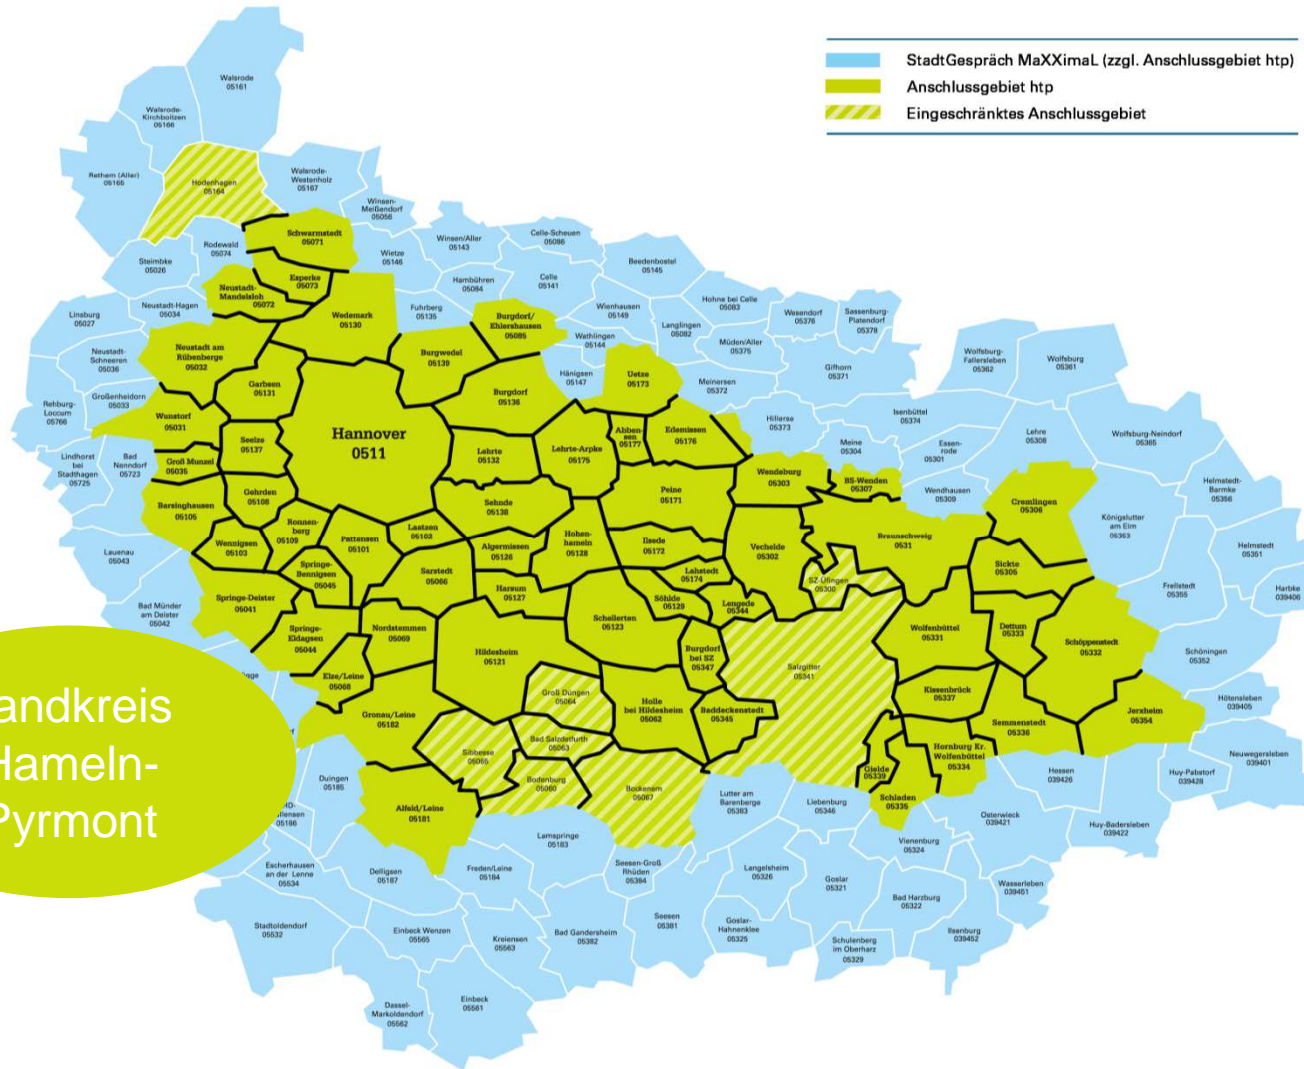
StadtGespräch MaXXimaL (zzgl. Anschlussgebiet htp)
Anschlussgebiet htp
Eingeschränktes Anschlussgebiet

Walsrode 05161
Walsrode-Kirchboitzen 05166
Rethem (Aller) 05165
Hodenhagen 05164
Walsrode-Westenholz 05167
Winsen-Meißendorf 05056
Schwarmstedt 05071
Rodewald 05074
Steimbke 05026
Esperke 05073
Wietze 05146
Winsen/Aller 05143
Celle-Scheuen 05086
Neustadt-Mandelsloh 05072
Neustadt-Hagen 05034
Hambühren 05084
Celle 05141
Beedenbostel 05145
Linsburg 05027
Wedemark 05130
Fuhrberg 05135
Burgdorf/Ehlershausen 05085
Wienhausen 05149
Hohne bei Celle 05083
Wesendorf 05376
Sassenburg-Platendorf 05378
Neustadt-Schneeren 05036
Neustadt am Rübenberge 05032
Burgwedel 05139
Wathlingen 05144
Langlingen 05082
Müden/Aller 05375
Wolfsburg-Fallersleben 05362
Wolfsburg 05361
Großenheidorn 05033
Garbsen 05131
Hänigsen 05147
Uetze 05173
Meinersen 05372
Gifhorn 05371
Rehburg-Loccum 05766
Wunstorf 05031
Burgdorf 05136
Hillerse 05373
Isenbüttel 05374
Hannover 0511
Abbensen 05177
Edemissen 05176
Lehre 05308
Wolfsburg-Neindorf 05365
Lindhorst bei Stadthagen 05725
Bad Nenndorf 05723
Seelze 05137
Lehrte 05132
Lehrte-Arpke 05175
Meine 05304
Essenrode 05301
Groß Munzel 05035
Wendeburg 05303
BS-Wenden 05307
Wendhausen 05309
Helmstedt-Barmke 05356
Gehrden 05108
Peine 05171
Cremlingen 05306
Barsinghausen 05105
Sehnde 05138
Königslutter am Elm 05353
Ronnenberg 05109
Pattensen 05101
Laatzen 05102
Hohenhameln 05128
Braunschweig 0531
Wennigsen 05103
Algermissen 05126
Ilsede 05172
Vechelde 05302
Helmstedt 05351
Lauenau 05043
Springe-Bennigsen 05045
Sarstedt 05066
Lahstedt 05174
SZ-Uflingen 05300
Sickte 05305
Frellstedt 05355
Harbke 039406
Harsum 05127
Söhlde 05129
Lengede 05344
Springe-Deister 05041
Bad Münder am Deister 05042
Schellerten 05123
Wolfenbüttel 05331
Dettum 05333
Schöppenstedt 05332
Springe-Eldagsen 05044
Nordstemmen 05069
Hildesheim 05121
Burgdorf bei SZ 05347
Salzgitter 05341
Schöningen 05352
Elze/Leine 05068
Groß Düngen 05064
Hötensleben 039405
Holle bei Hildesheim 05062
Baddeckenstedt 05345
Kissenbrück 05337
Jerxheim 05354
Gronau/Leine 05182
Semmenstedt 05336
Bad Salzdetfurth 05063
Sibbesse 05065
Hornburg Kr. Wolfenbüttel 05334
Neuwegersleben 039401
Duingen 05185
Bodenburg 05060
Gielde 05339
Hessen 039426
Huy-Pabstorf 039428
Bockenem 05067
Lutter am Barenberge 05383
Schladen 05335
Alfeld/Leine 05181
Liebenburg 05346
Osterwieck 039421
Huy-Badersleben 039422
Lamspringe 05183
Vienenburg 05324
Escherhausen an der Lenne 05534
Delligsen 05187
Freden/Leine 05184
Seesen-Groß Rhüden 05384
Langelsheim 05326
Goslar 05321
Wasserleben 039451
Bad Harzburg 05322
Seesen 05381
Goslar-Hahnenklee 05325
Stadtoldendorf 05532
Einbeck Wenzen 05565
Kreiensen 05563
Bad Gandersheim 05382
Schulenberg im Oberharz 05329
Ilsenburg 039452
Einbeck 05561
Dassel-Markoldendorf 05562
Landkreis Hameln-Pyrmont